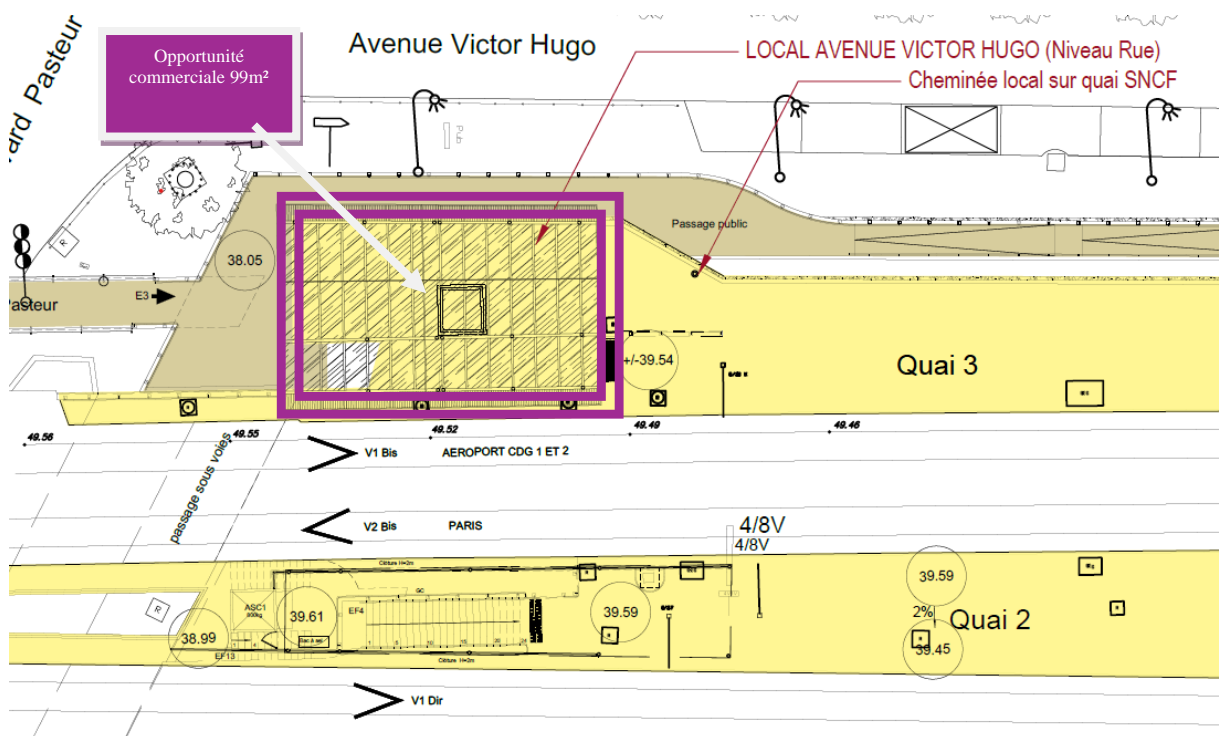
Opportunité commerciale 99m²

ard Pasteur

Avenue Victor Hugo

LOCAL AVENUE VICTOR HUGO (Niveau Rue)

Cheminée local sur quai SNCF

Passage public

38.05

Pasteur

E3

+/-39.54

Quai 3

49.56

49.55

49.52

49.49

49.46

V1 Bis

AEROPORT CDG 1 ET 2

passage sous voies

V2 Bis

PARIS

4/8V

4/8V

39.59

ASC1

39.61

EF4

39.59

2%

Quai 2

38.99

EF 13

39.45

V1 Dir